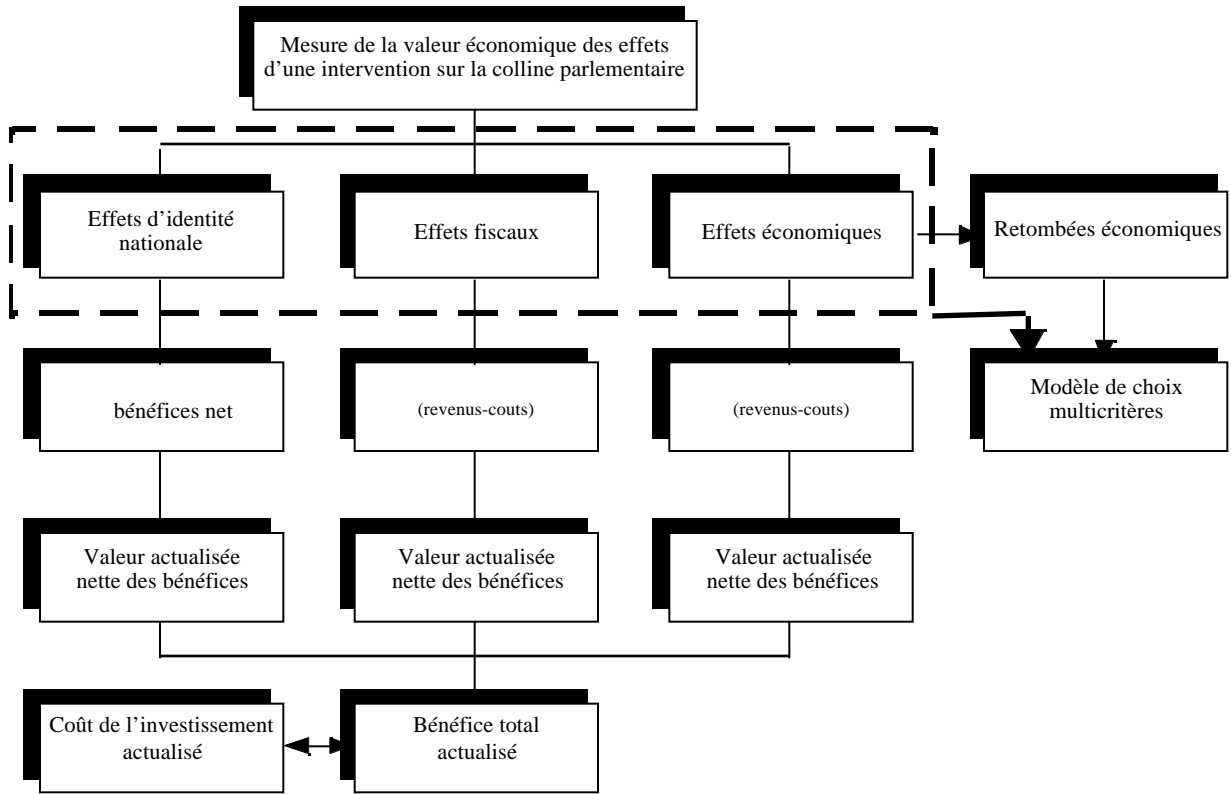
Mesure de la valeur économique des effets d'une intervention sur la colline parlementaire

Effets d'identité nationale

Effets fiscaux

Effets économiques

Retombées économiques

bénéfices net

(revenus-couts)

(revenus-couts)

Modèle de choix multicritères

Valeur actualisée nette des bénéfices

Valeur actualisée nette des bénéfices

Valeur actualisée nette des bénéfices

Coût de l'investissement actualisé

Bénéfice total actualisé